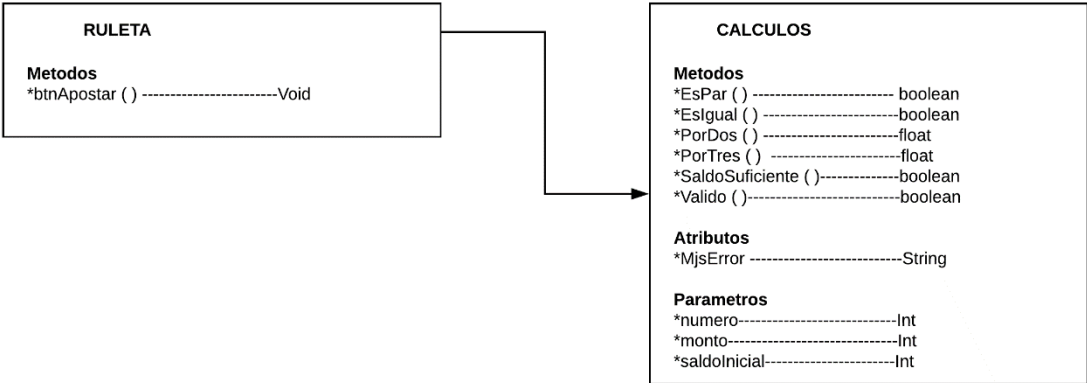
RULETA

Metodos
*btnApostar ( ) ------------------------Void

CALCULOS

Metodos
*EsPar ( ) ------------------------ boolean
*EsIgual ( ) -----------------------boolean
*PorDos ( ) -----------------------float
*PorTres ( ) ----------------------float
*SaldoSuficiente ( )-------------boolean
*Valido ( )--------------------------boolean

Atributos
*MjsError --------------------------String

Parametros
*numero----------------------------Int
*monto------------------------------Int
*saldoInicial-----------------------Int